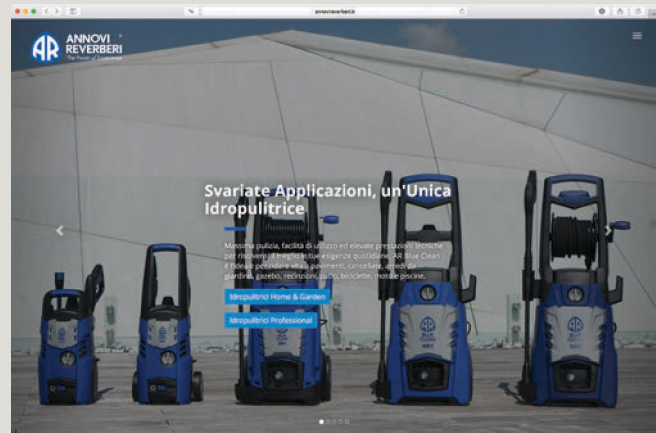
annovireverberi.it

AR ANNOVI REVERBERI
The Power of Experience

Svariate Applicazioni, un'Unica Idropulitrice

Massima pulizia, facilità di utilizzo ed elevate prestazioni tecniche per risolvere al meglio le tue esigenze quotidiane. AR Blue Clean è l'ideale per pulire vialetti, pavimenti, cancellate, arredi da giardino, gazebo, recinzioni, auto, biciclette, moto e piscine.

Idropulitrici Home & Garden

Idropulitrici Professional